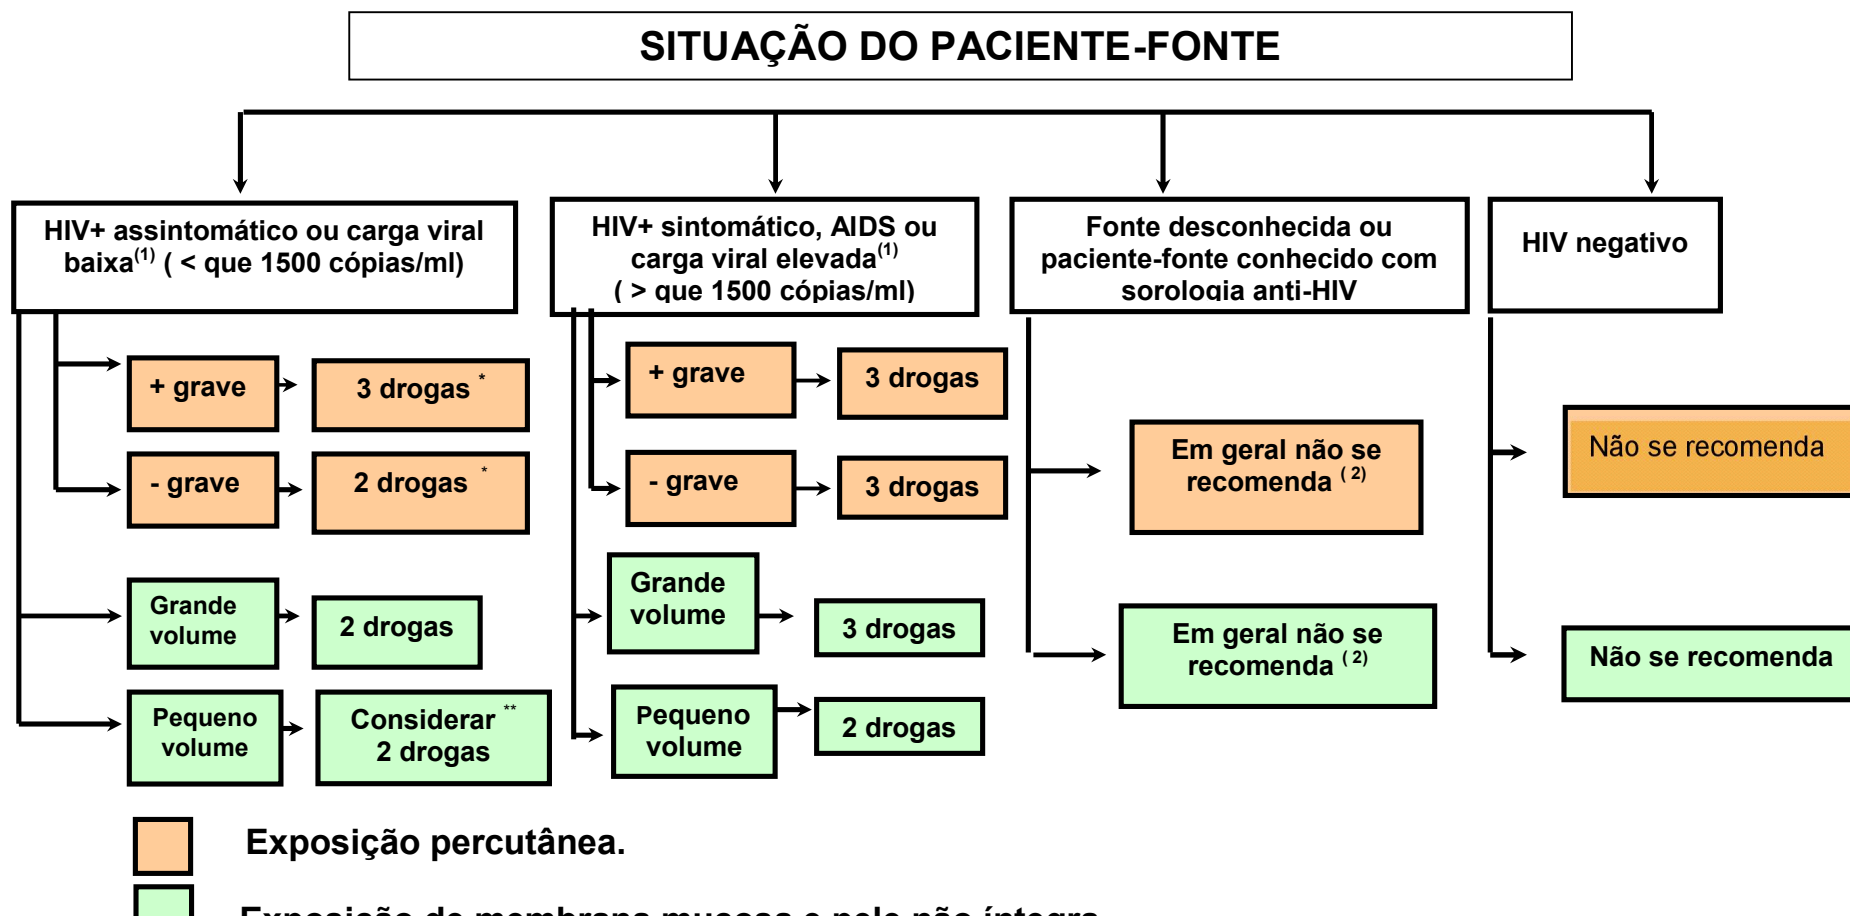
SITUAÇÃO DO PACIENTE-FONTE

HIV+ assintomático ou carga viral baixa$^{(1)}$ ( < que 1500 cópias/ml)

HIV+ sintomático, AIDS ou carga viral elevada$^{(1)}$ ( > que 1500 cópias/ml)

Fonte desconhecida ou paciente-fonte conhecido com sorologia anti-HIV

HIV negativo

+ grave

3 drogas *

- grave

2 drogas *

Grande volume

2 drogas

Pequeno volume

Considerar ** 2 drogas

+ grave

3 drogas

- grave

3 drogas

Grande volume

3 drogas

Pequeno volume

2 drogas

Em geral não se recomenda $^{(2)}$

Em geral não se recomenda $^{(2)}$

Não se recomenda

Não se recomenda

Exposição percutânea.

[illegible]